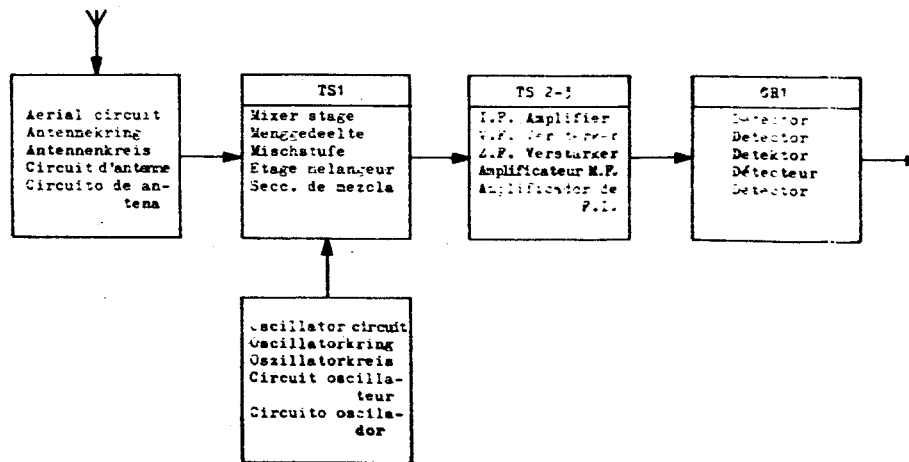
Aerial circuit
Antennekring
Antennenkreis
Circuit d'antenne
Circuito de antena

TS1
Mixer stage
Menggedeelte
Mischstufe
Etage melangeur
Secc. de mezcla

TS 2-3
I.F. Amplifier
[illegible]
Z.F. Verstarker
Amplificateur M.F.
Amplificador de F.I.

GR1
Detector
Detector
Detektor
Détecteur
Detector

Oscillator circuit
Oscillatorkring
Oszillatorkreis
Circuit oscillateur
Circuito oscilador